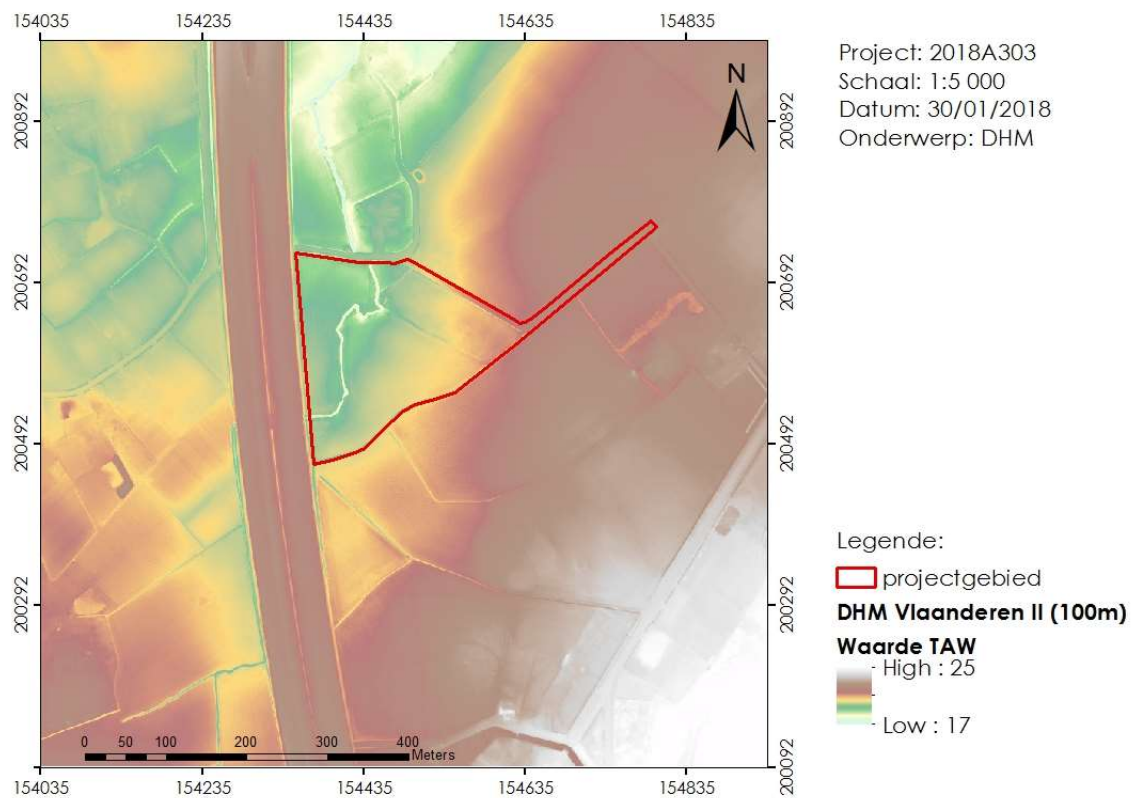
154035 154235 154435 154635 154835

Project: 2018A303
Schaal: 1:5 000
Datum: 30/01/2018
Onderwerp: DHM

N

200892
200692
200492
200292
200092

200892
200692
200492
200292
200092

0 50 100 200 300 400 Meters

154035 154235 154435 154635 154835

Legende:
projectgebied
DHM Vlaanderen II (100m)
Waarde TAW
High : 25
Low : 17